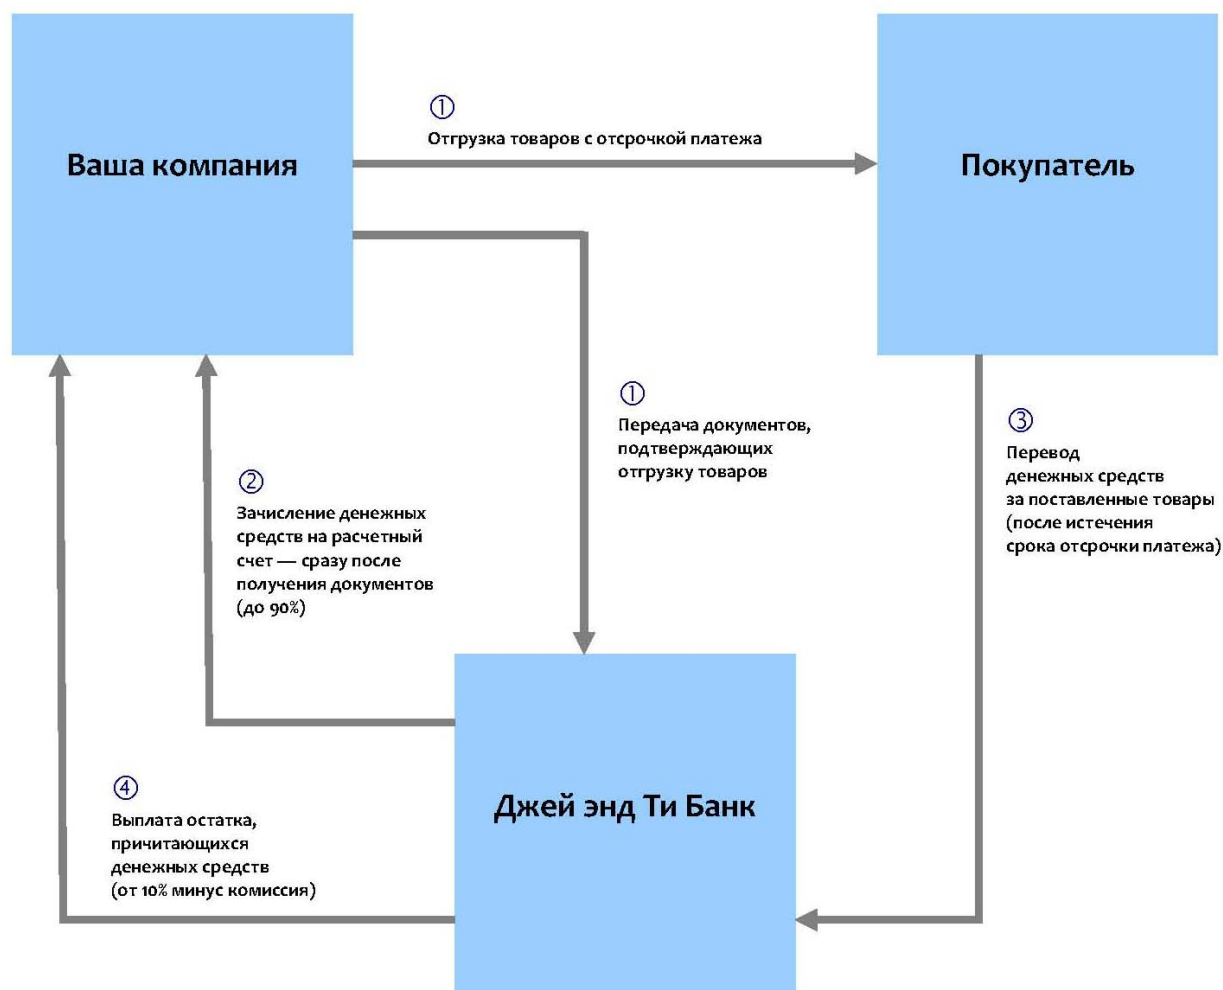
Ваша компания

①
Отгрузка товаров с отсрочкой платежа

Покупатель

①
Передача документов, подтверждающих отгрузку товаров

②
Зачисление денежных средств на расчетный счет — сразу после получения документов (до 90%)

③
Перевод денежных средств за поставленные товары (после истечения срока отсрочки платежа)

④
Выплата остатка, причитающихся денежных средств (от 10% минус комиссия)

Джей энд Ти Банк